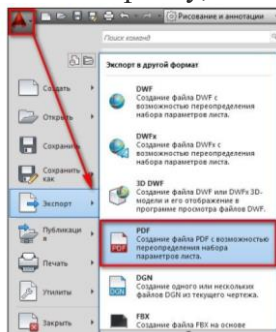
Рисование и аннотации

Поиск команд

Экспорт в другой формат

Создать

Открыть

Сохранить

Сохранить как

Экспорт

Публикация

Печать

Утилиты

Закрыть

DWF
Создание файла DWF с возможностью переопределения набора параметров листа.

DWFx
Создание файла DWFx с возможностью переопределения набора параметров листа.

3D DWF
Создание файла DWF или DWFx 3D-модели и его отображение в программе просмотра файлов DWF.

PDF
Создание файла PDF с возможностью переопределения набора параметров листа.

DGN
Создание одного или нескольких файлов DGN из текущего чертежа.

FBX
Создание файла FBX на осно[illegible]